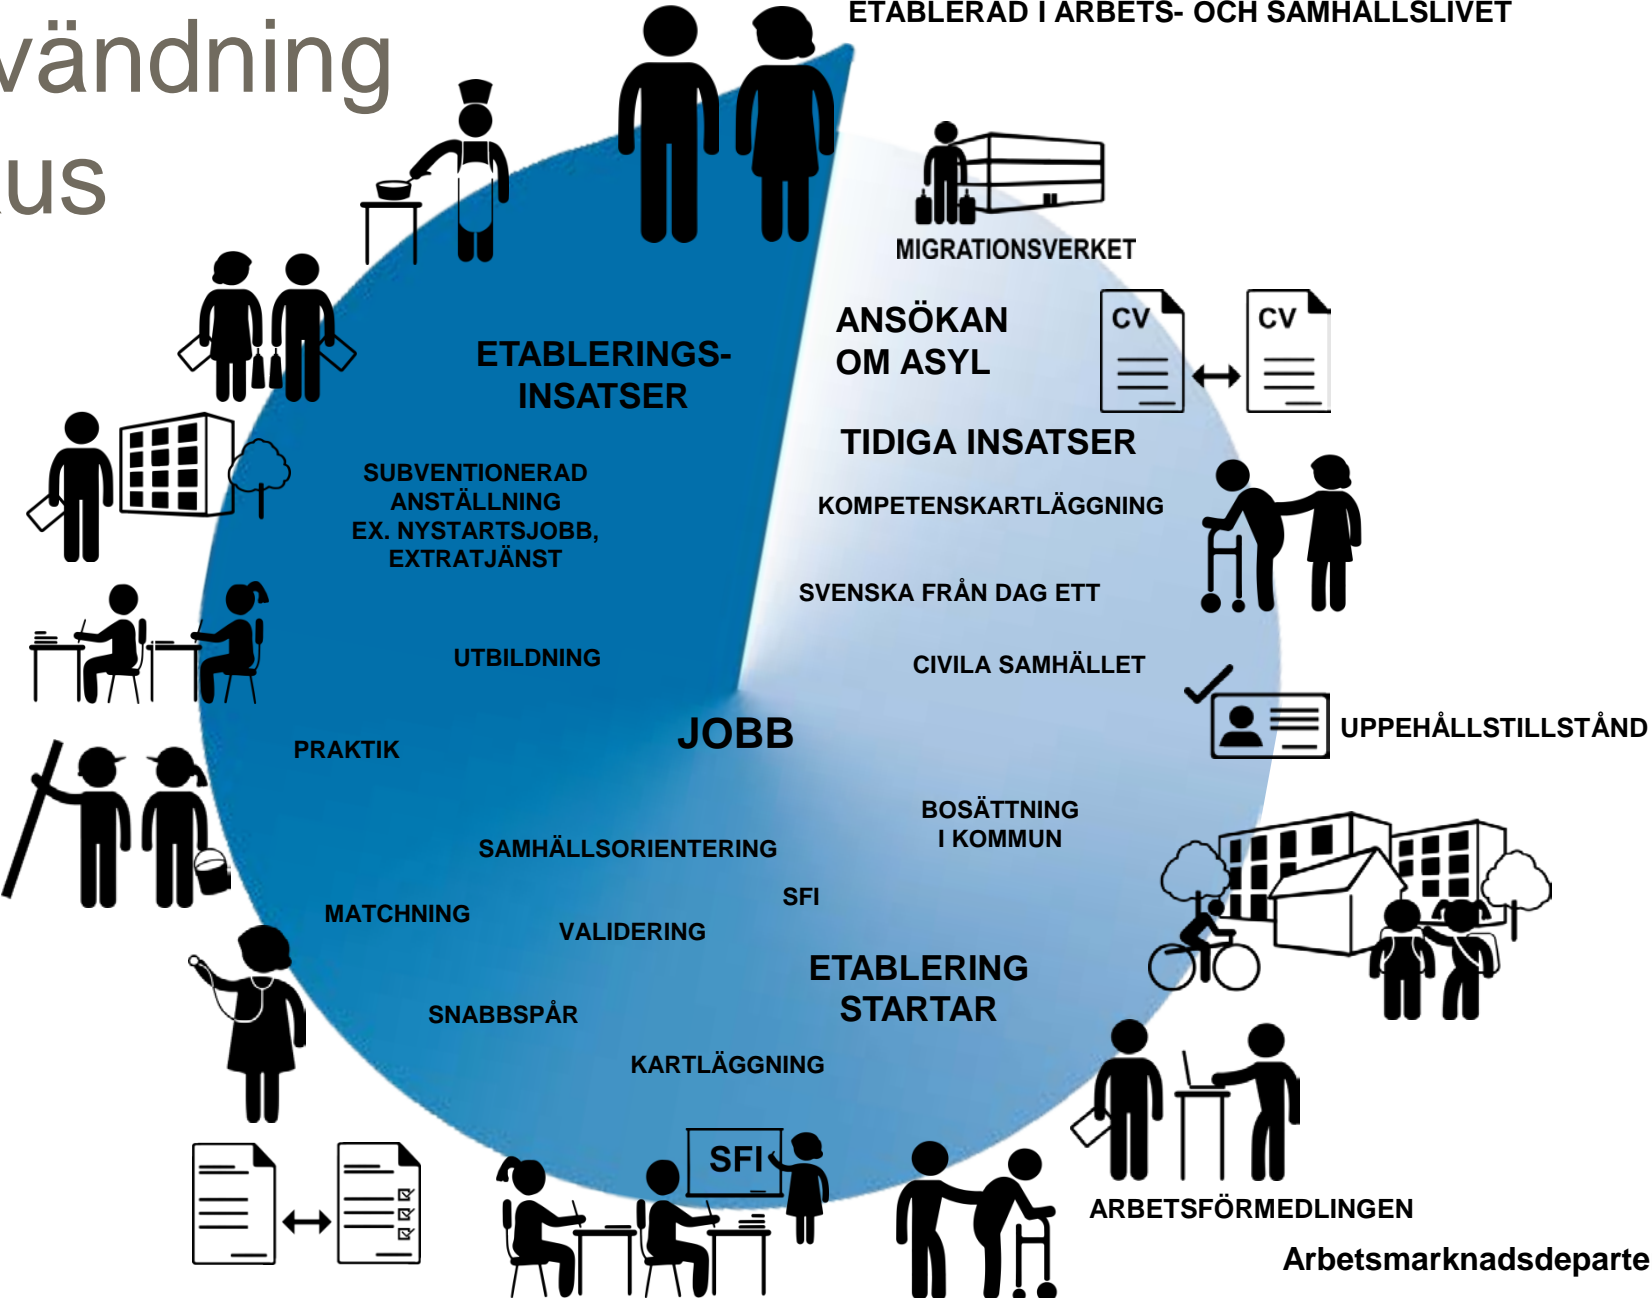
vändning
us

ETABLERAD I ARBETS- OCH SAMHÄLLSLIVET

MIGRATIONSVERKET

ANSÖKAN OM ASYL

CV

CV

TIDIGA INSATSER

KOMPETENSKARTLÄGGNING

SVENSKA FRÅN DAG ETT

CIVILA SAMHÄLLET

UPPEHÅLLSTILLSTÅND

BOSÄTTNING I KOMMUN

SFI

ETABLERING STARTAR

KARTLÄGGNING

ARBETSFÖRMEDLINGEN

Arbetsmarknadsdeparte

ETABLERINGS-INSATSER

SUBVENTIONERAD ANSTÄLLNING EX. NYSTARTSJOBB, EXTRATJÄNST

UTBILDNING

PRAKTIK

JOBB

SAMHÄLLSORIENTERING

MATCHNING

VALIDERING

SNABBSPÅR

SFI